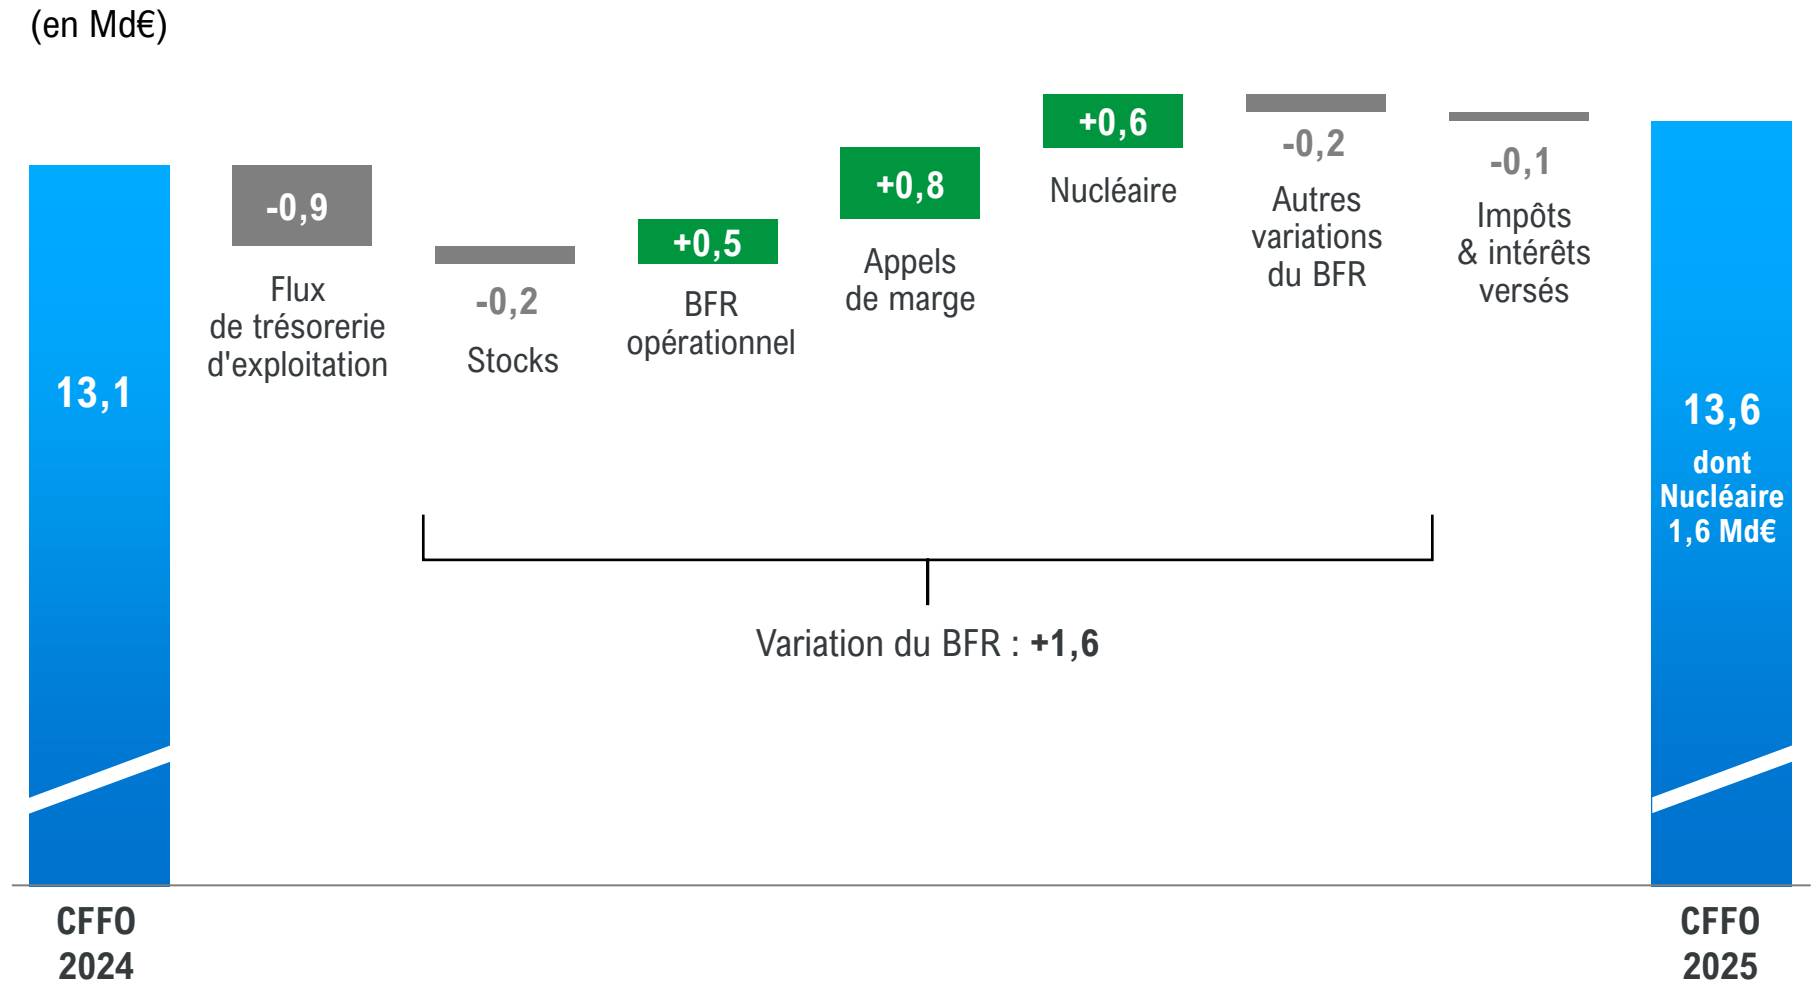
(en Md€)

13,1

-0,9
Flux de trésorerie d'exploitation

-0,2
Stocks

+0,5
BFR opérationnel

+0,8
Appels de marge

+0,6
Nucléaire

-0,2
Autres variations du BFR

-0,1
Impôts & intérêts versés

13,6
dont Nucléaire 1,6 Md€

Variation du BFR : **+1,6**

CFFO 2024

CFFO 2025